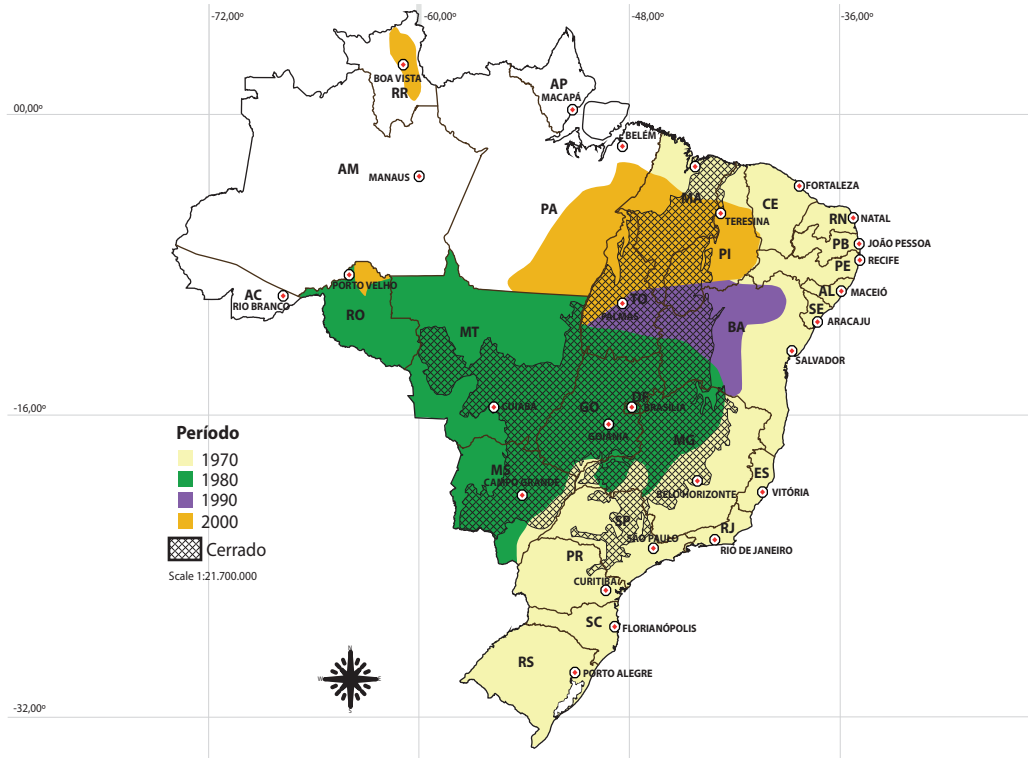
-72,00º
-60,00º
-48,00º
-36,00º
00,00º
-16,00º
-32,00º

BOA VISTA
RR
AP
MACAPÁ
BELÉM
AM
MANAUS
PA
MA
CE
FORTALEZA
TERESINA
RN
NATAL
PB
JOÃO PESSOA
PI
PE
RECIFE
AC
RIO BRANCO
PORTO VELHO
AL
MACEIÓ
TO
PALMAS
SE
ARACAJU
RO
MT
BA
SALVADOR
CUIABÁ
GO
DF
BRASÍLIA
GOIÂNIA
MG
ES
VITÓRIA
MS
CAMPO GRANDE
BELO HORIZONTE
SP
RJ
SÃO PAULO
RIO DE JANEIRO
PR
CURITIBA
SC
FLORIANÓPOLIS
RS
PORTO ALEGRE

Período
1970
1980
1990
2000
Cerrado
Scale 1:21.700.000